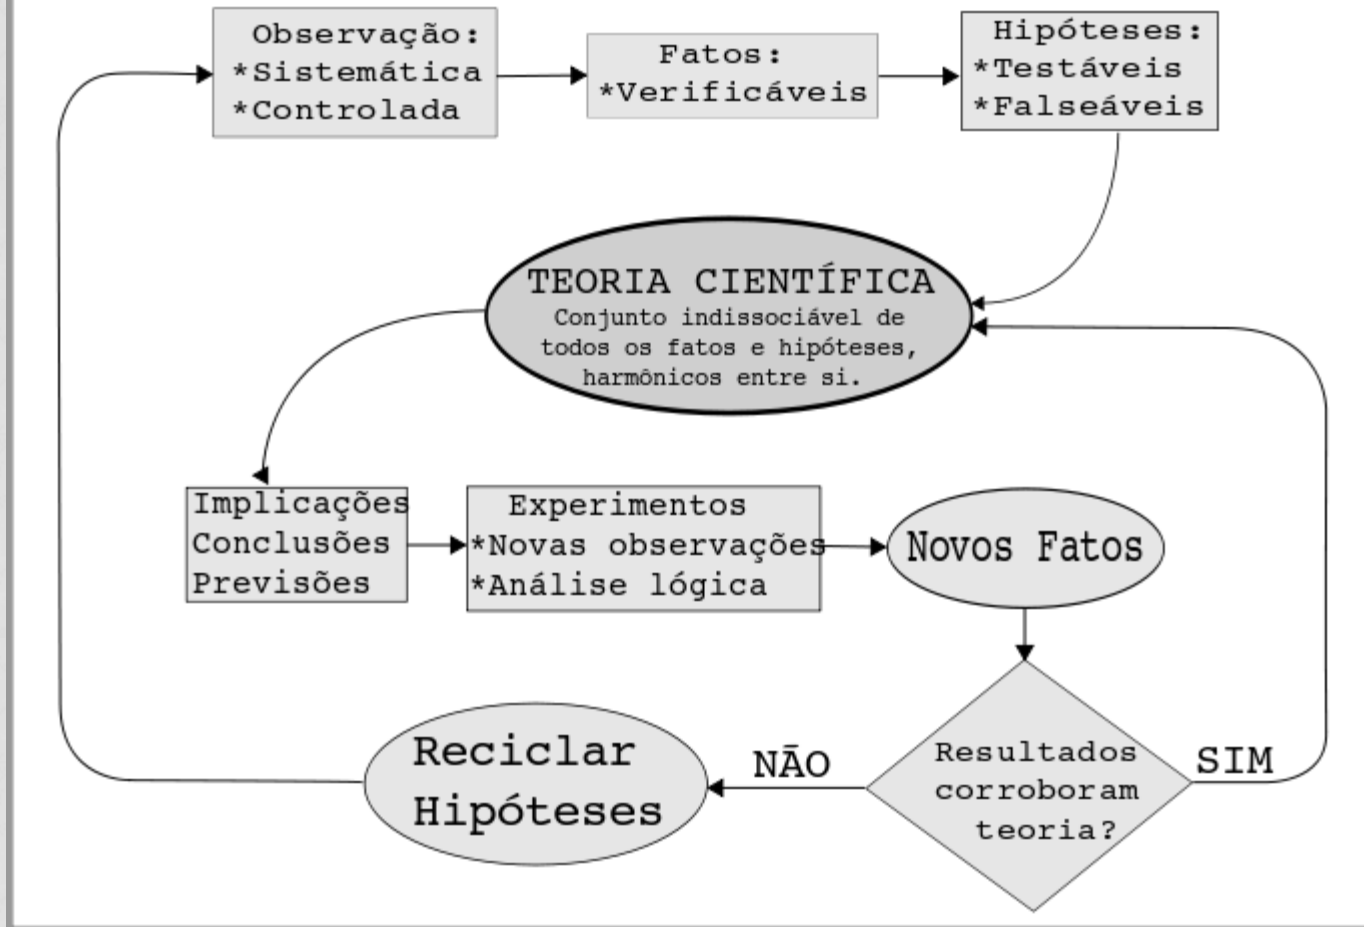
Observação:
*Sistemática
*Controlada

Fatos:
*Verificáveis

Hipóteses:
*Testáveis
*Falseáveis

TEORIA CIENTÍFICA
Conjunto indissociável de todos os fatos e hipóteses, harmônicos entre si.

Implicações
Conclusões
Previsões

Experimentos
*Novas observações
*Análise lógica

Novos Fatos

Resultados corroboram teoria?

SIM

NÃO

Reciclar Hipóteses